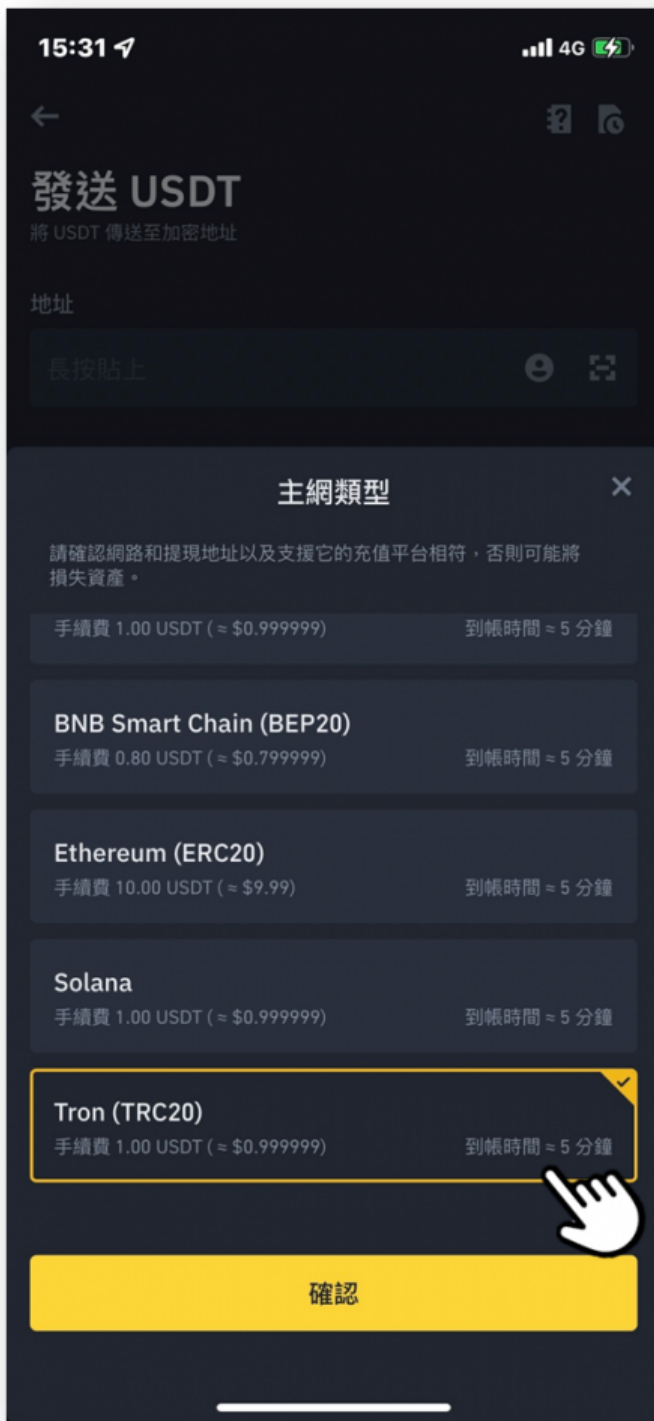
15:31 4G

發送 USDT
將 USDT 傳送至加密地址

地址
長按貼上

主網類型

請確認網路和提現地址以及支援它的充值平台相符，否則可能將損失資產。

手續費 1.00 USDT ( ≈ \$0.999999) 到帳時間 ≈ 5 分鐘

BNB Smart Chain (BEP20)
手續費 0.80 USDT ( ≈ \$0.799999) 到帳時間 ≈ 5 分鐘

Ethereum (ERC20)
手續費 10.00 USDT ( ≈ \$9.99) 到帳時間 ≈ 5 分鐘

Solana
手續費 1.00 USDT ( ≈ \$0.999999) 到帳時間 ≈ 5 分鐘

Tron (TRC20)
手續費 1.00 USDT ( ≈ \$0.999999) 到帳時間 ≈ 5 分鐘

確認